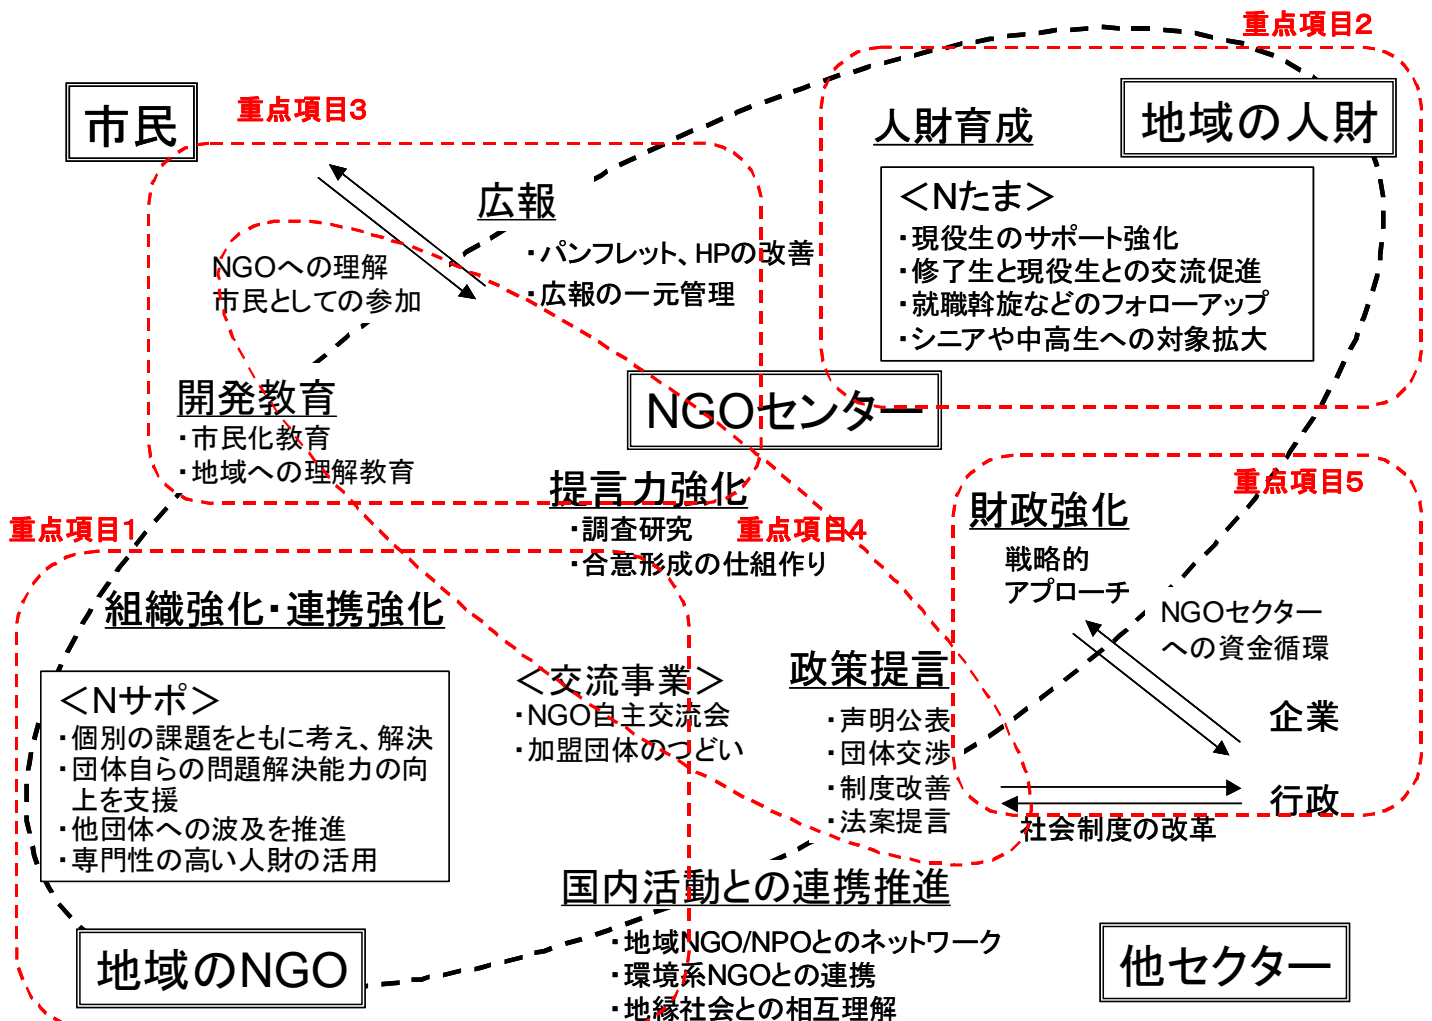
重点項目2

市民

重点項目3

人財育成

地域の人財

<Nたま>
・現役生のサポート強化
・修了生と現役生との交流促進
・就職斡旋などのフォローアップ
・シニアや中高生への対象拡大

広報
・パンフレット、HPの改善
・広報の一元管理

NGOへの理解
市民としての参加

開発教育
・市民化教育
・地域への理解教育

NGOセンター

提言力強化
・調査研究
・合意形成の仕組作り

重点項目4

重点項目5

財政強化

戦略的
アプローチ

NGOセクター
への資金循環

重点項目1

組織強化・連携強化

<Nサポ>
・個別の課題をともに考え、解決
・団体自らの問題解決能力の向上を支援
・他団体への波及を推進
・専門性の高い人財の活用

<交流事業>
・NGO自主交流会
・加盟団体のつどい

政策提言
・声明公表
・団体交渉
・制度改善
・法案提言

企業

行政

社会制度の改革

国内活動との連携推進
・地域NGO/NPOとのネットワーク
・環境系NGOとの連携
・地縁社会との相互理解

地域のNGO

他セクター